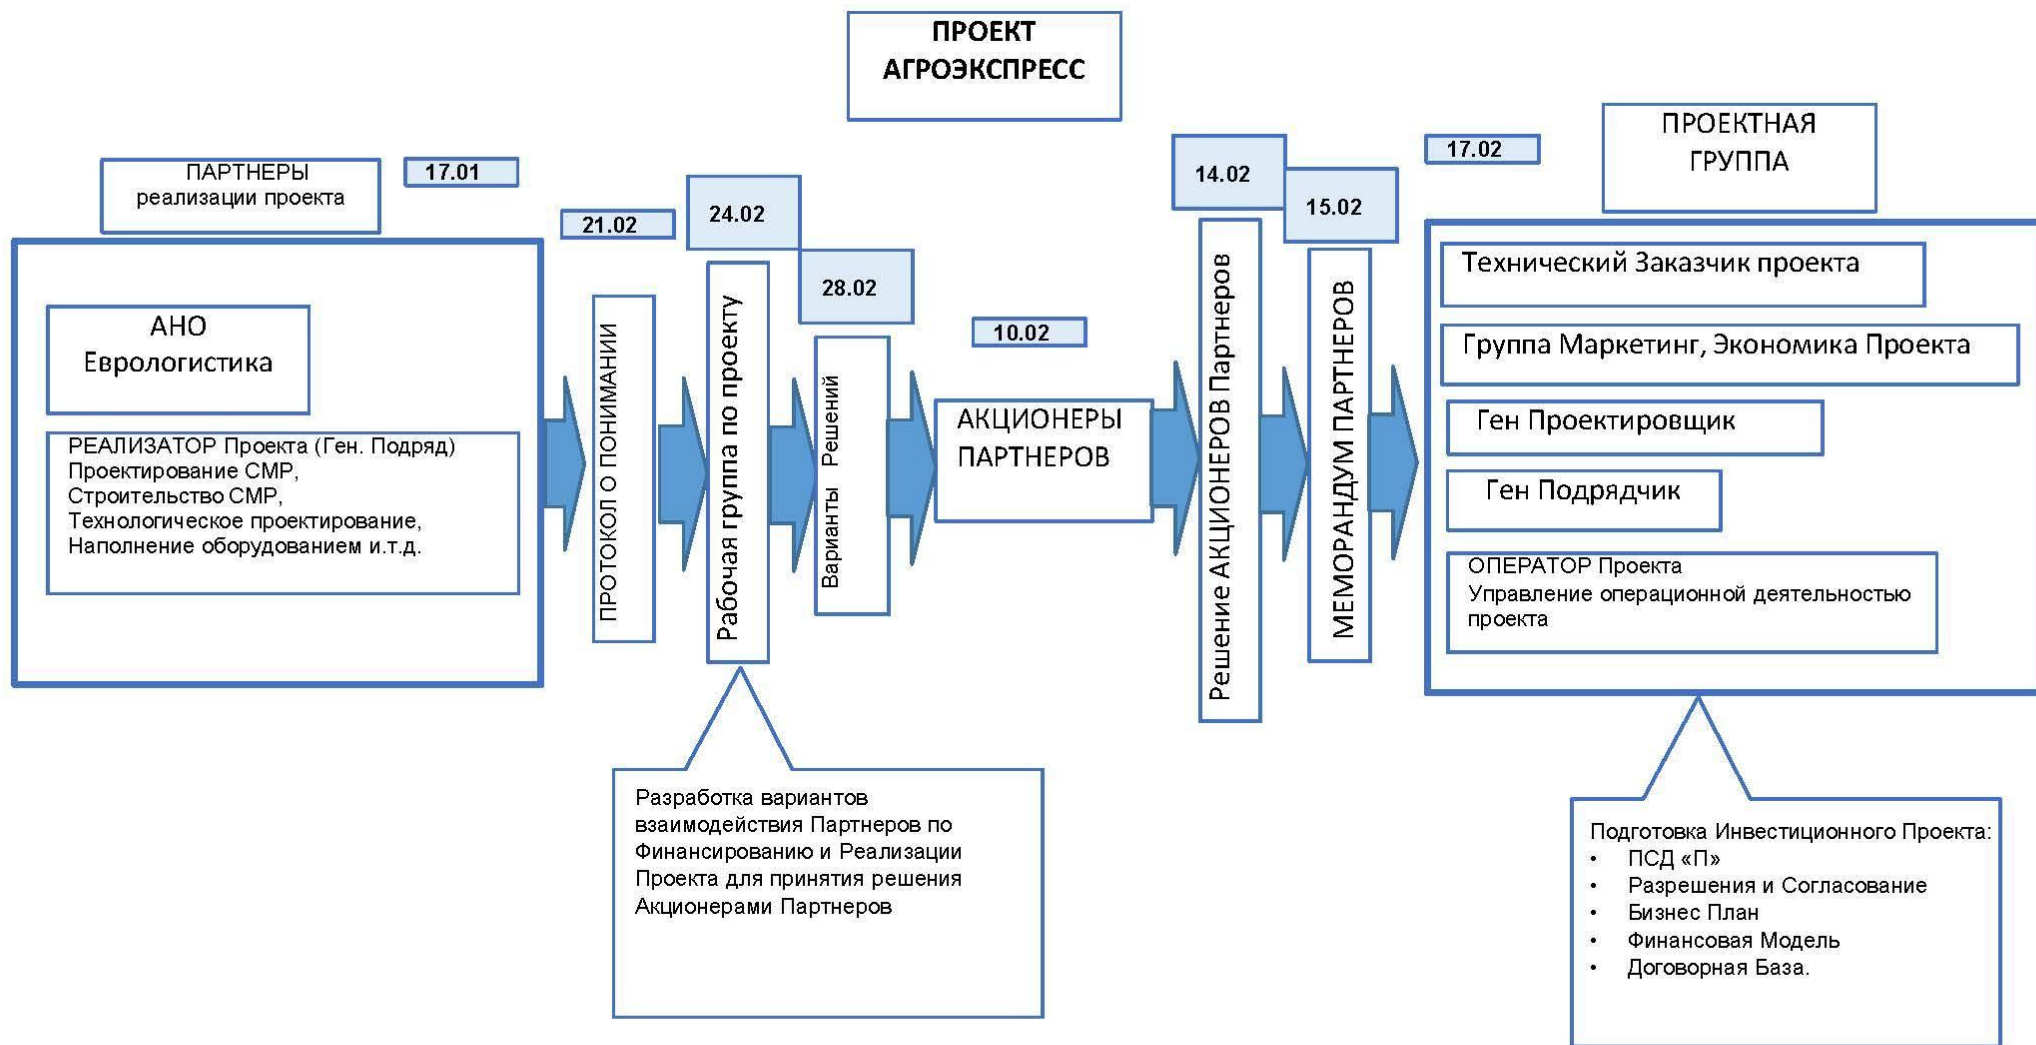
ПРОЕКТ АГРОЭКСПРЕСС

ПАРТНЕРЫ реализации проекта

17.01

АНО Еврологистика

РЕАЛИЗАТОР Проекта (Ген. Подряд) Проектирование СМР, Строительство СМР, Технологическое проектирование, Наполнение оборудованием и.т.д.

21.02

ПРОТОКОЛ О ПОНИМАНИИ

24.02

Рабочая группа по проекту

28.02

Варианты Решений

10.02

АКЦИОНЕРЫ ПАРТНЕРОВ

14.02

Решение АКЦИОНЕРОВ Партнеров

15.02

МЕМОРАНДУМ ПАРТНЕРОВ

17.02

ПРОЕКТНАЯ ГРУППА

Технический Заказчик проекта

Группа Маркетинг, Экономика Проекта

Ген Проектировщик

Ген Подрядчик

ОПЕРАТОР Проекта Управление операционной деятельностью проекта

Разработка вариантов взаимодействия Партнеров по Финансированию и Реализации Проекта для принятия решения Акционерами Партнеров

Подготовка Инвестиционного Проекта:
• ПСД «П»
• Разрешения и Согласование
• Бизнес План
• Финансовая Модель
• Договорная База.